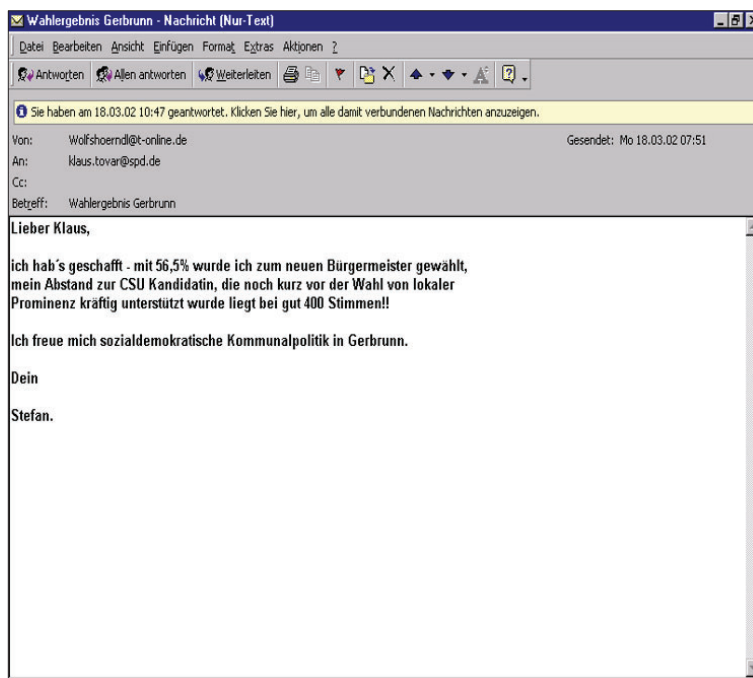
Wahlergebnis Gerbrunn - Nachricht (Nur-Text)

Datei Bearbeiten Ansicht Einfügen Format Extras Aktionen ?

Antworten Allen antworten Weiterleiten

Sie haben am 18.03.02 10:47 geantwortet. Klicken Sie hier, um alle damit verbundenen Nachrichten anzuzeigen.

Von: Wolfshoerndl@t-online.de Gesendet: Mo 18.03.02 07:51
An: klaus.tovar@spd.de
Cc:
Betreff: Wahlergebnis Gerbrunn

Lieber Klaus,

ich hab´s geschafft - mit 56,5% wurde ich zum neuen Bürgermeister gewählt, mein Abstand zur CSU Kandidatin, die noch kurz vor der Wahl von lokaler Prominenz kräftig unterstützt wurde liegt bei gut 400 Stimmen!!

Ich freue mich sozialdemokratische Kommunalpolitik in Gerbrunn.

Dein

Stefan.